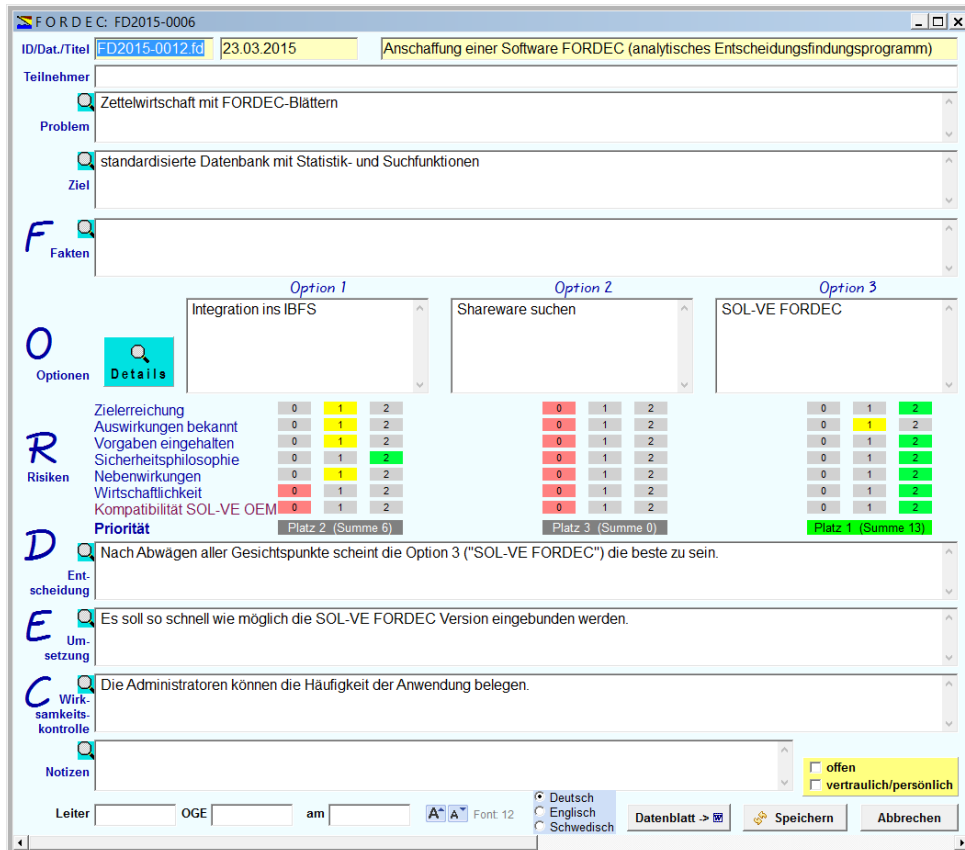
F O R D E C: FD2015-0006

ID/Dat./Titel FD2015-0012.fd 23.03.2015 Anschaffung einer Software FORDEC (analytisches Entscheidungsfindungsprogramm)

Teilnehmer

Problem
Zettelwirtschaft mit FORDEC-Blättern

Ziel
standardisierte Datenbank mit Statistik- und Suchfunktionen

F
Fakten

O
Optionen
Details

Option 1
Integration ins IBFS

Option 2
Shareware suchen

Option 3
SOL-VE FORDEC

R
Risiken

| | Option 1 | | | Option 2 | | | Option 3 | | |
|---|---|---|---|---|---|---|---|---|---|
| Zielerreichung | 0 | 1 | 2 | 0 | 1 | 2 | 0 | 1 | 2 |
| Auswirkungen bekannt | 0 | 1 | 2 | 0 | 1 | 2 | 0 | 1 | 2 |
| Vorgaben eingehalten | 0 | 1 | 2 | 0 | 1 | 2 | 0 | 1 | 2 |
| Sicherheitsphilosophie | 0 | 1 | 2 | 0 | 1 | 2 | 0 | 1 | 2 |
| Nebenwirkungen | 0 | 1 | 2 | 0 | 1 | 2 | 0 | 1 | 2 |
| Wirtschaftlichkeit | 0 | 1 | 2 | 0 | 1 | 2 | 0 | 1 | 2 |
| Kompatibilität SOL-VE OEM | 0 | 1 | 2 | 0 | 1 | 2 | 0 | 1 | 2 |
| Priorität | Platz 2 (Summe 6) | | | Platz 3 (Summe 0) | | | Platz 1 (Summe 13) | | |

D
Entscheidung
Nach Abwägen aller Gesichtspunkte scheint die Option 3 ("SOL-VE FORDEC") die beste zu sein.

E
Umsetzung
Es soll so schnell wie möglich die SOL-VE FORDEC Version eingebunden werden.

C
Wirksamkeitskontrolle
Die Administratoren können die Häufigkeit der Anwendung belegen.

Notizen

offen
vertraulich/persönlich

Leiter OGE am A A Font: 12 Deutsch Englisch Schwedisch Datenblatt -> Speichern Abbrechen